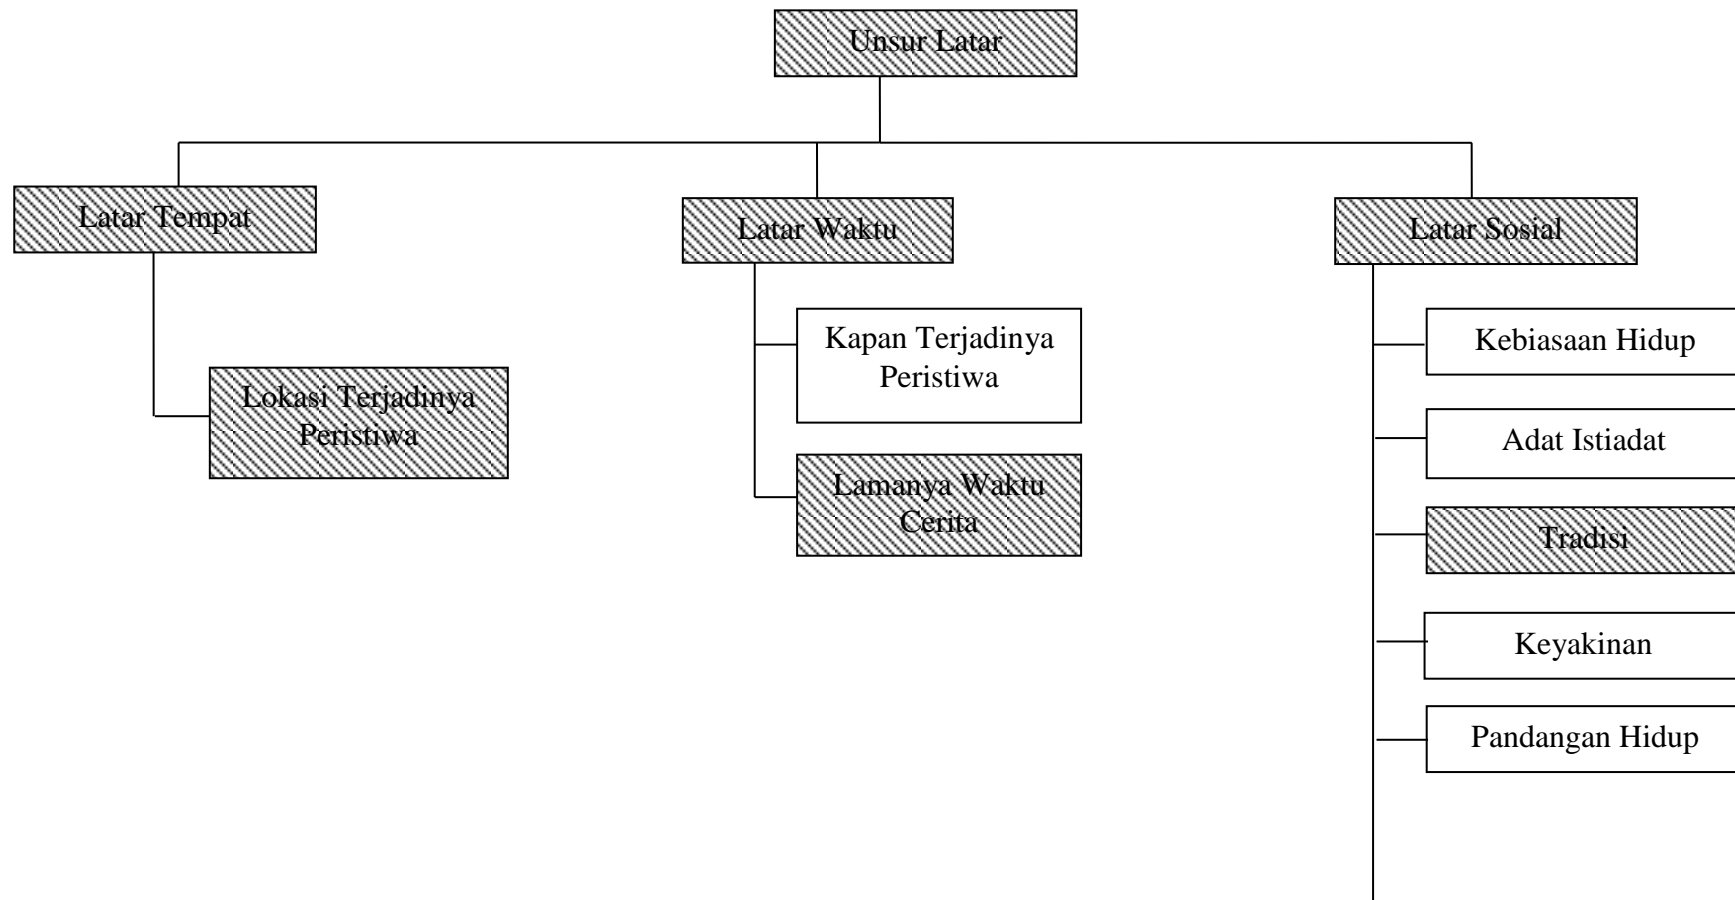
Unsur Latar

Latar Tempat

Lokasi Terjadinya Peristiwa

Latar Waktu

Kapan Terjadinya Peristiwa

Lamanya Waktu Cerita

Latar Sosial

Kebiasaan Hidup

Adat Istiadat

Tradisi

Keyakinan

Pandangan Hidup